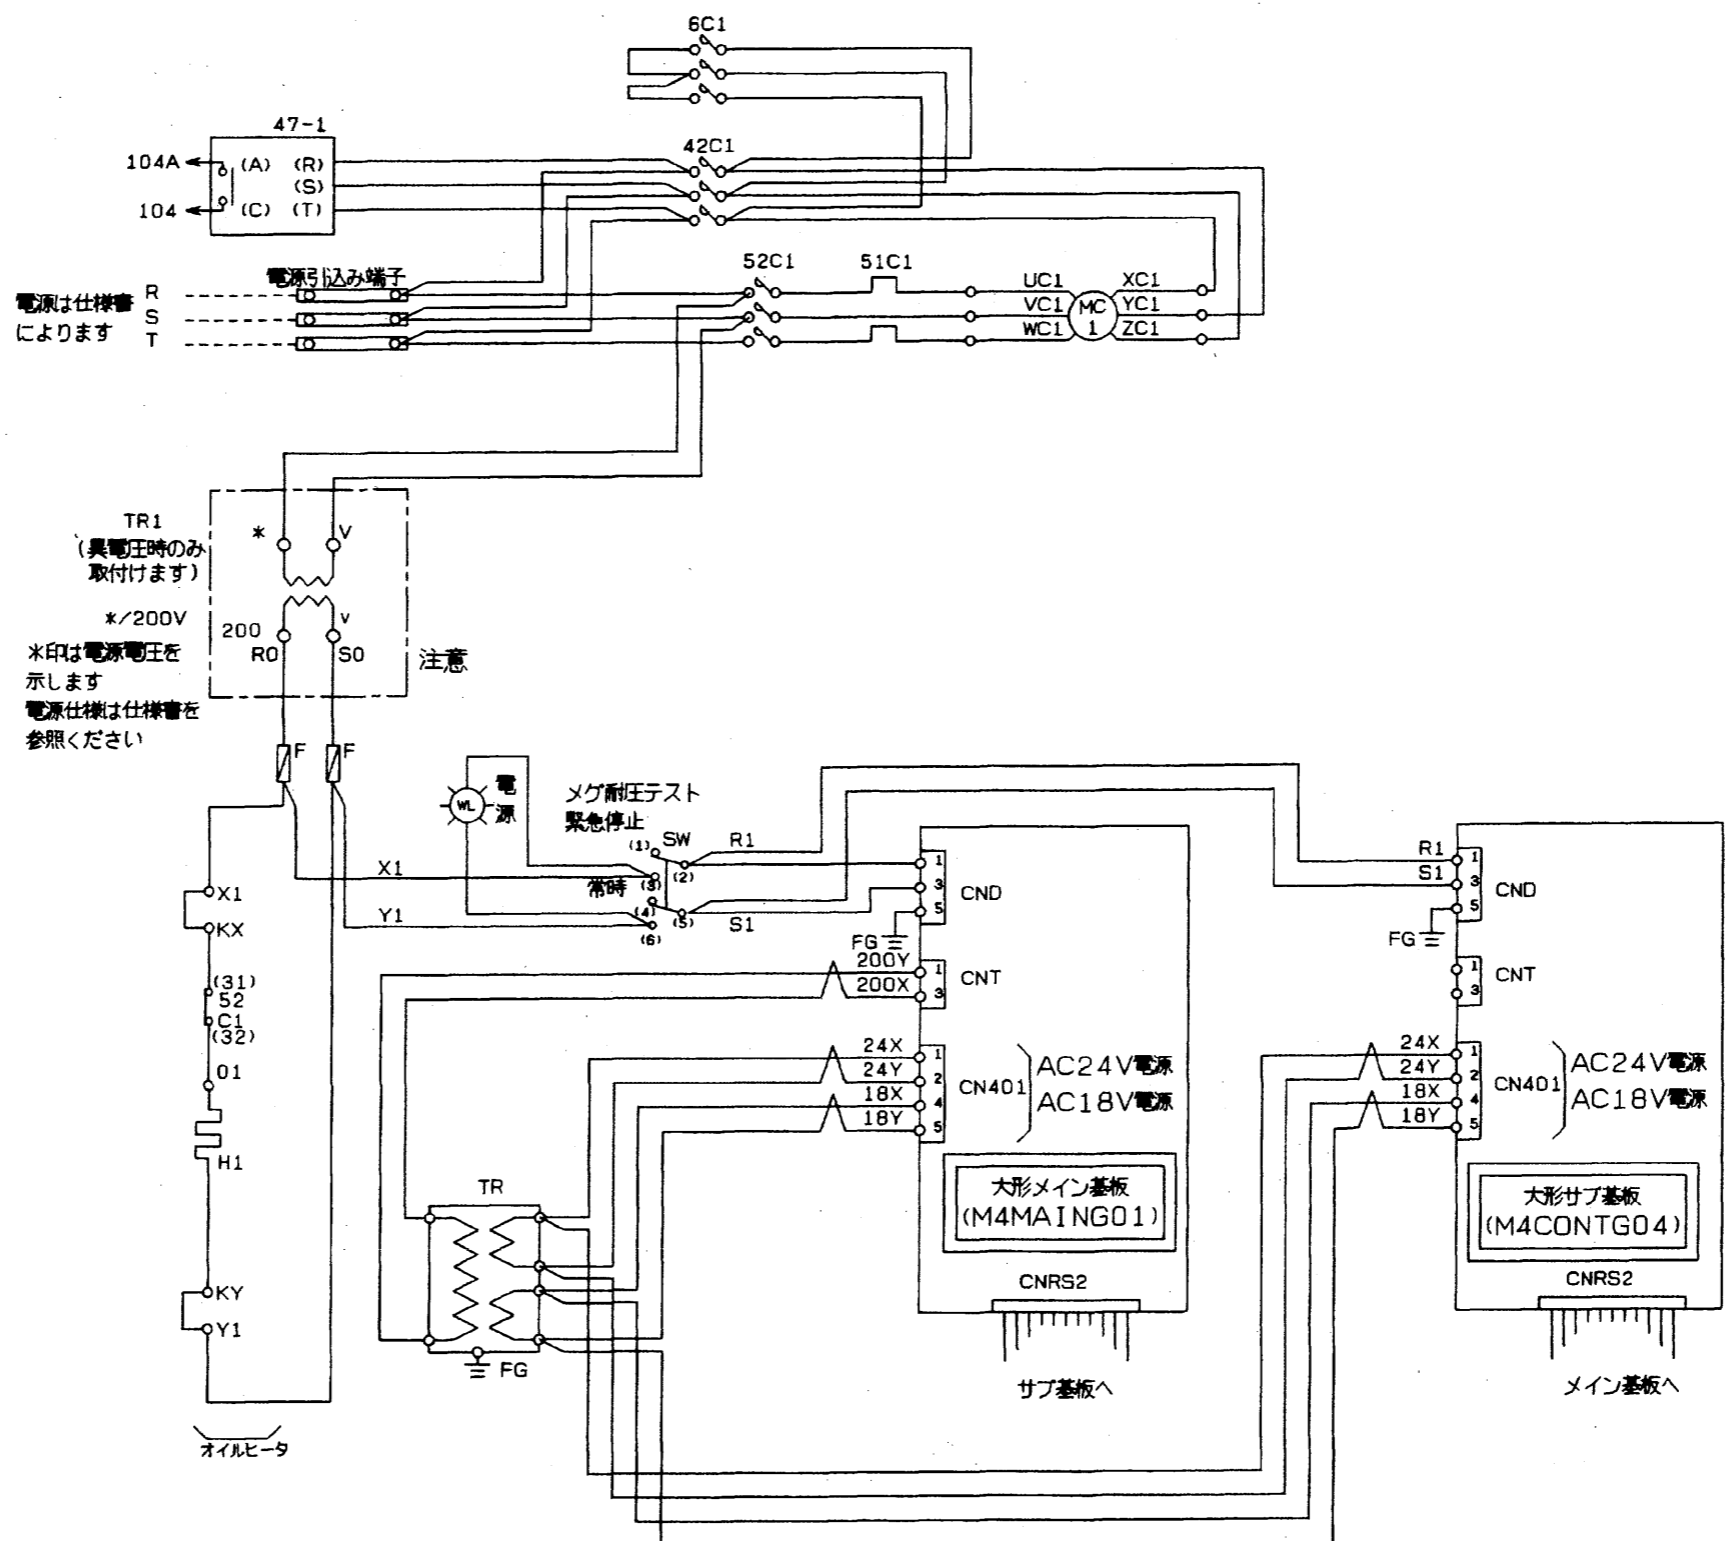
6C1

47-1

104A (A) (R)

(S)

104 (C) (T)

42C1

電源引込み端子

52C1

51C1

電源は仕様書によります

R

S

T

UC1

VC1

WC1

MC 1

XC1

YC1

ZC1

TR1
(異電圧時のみ取付けます)

\*

V

\*/200V

200

v

R0

S0

\*印は電源電圧を示します
電源仕様は仕様書を参照ください

注意

F

F

WL

電源

メグ耐圧テスト
緊急停止

SW

(1)

(2)

R1

常時

(3)

(4)

(5)

(6)

S1

X1

Y1

X1

KX

(31)
52
C1
(32)

01

H1

KY

Y1

オイルヒータ

1

3

5

CND

FG

200Y

200X

1

3

CNT

24X

24Y

18X

18Y

1

2

4

5

CN401

AC24V電源
AC18V電源

大形メイン基板
(M4MAING01)

CNRS2

サブ基板へ

TR

FG

R1

S1

1

3

5

CND

FG

1

3

CNT

24X

24Y

18X

18Y

1

2

4

5

CN401

AC24V電源
AC18V電源

大形サブ基板
(M4CONTG04)

CNRS2

メイン基板へ